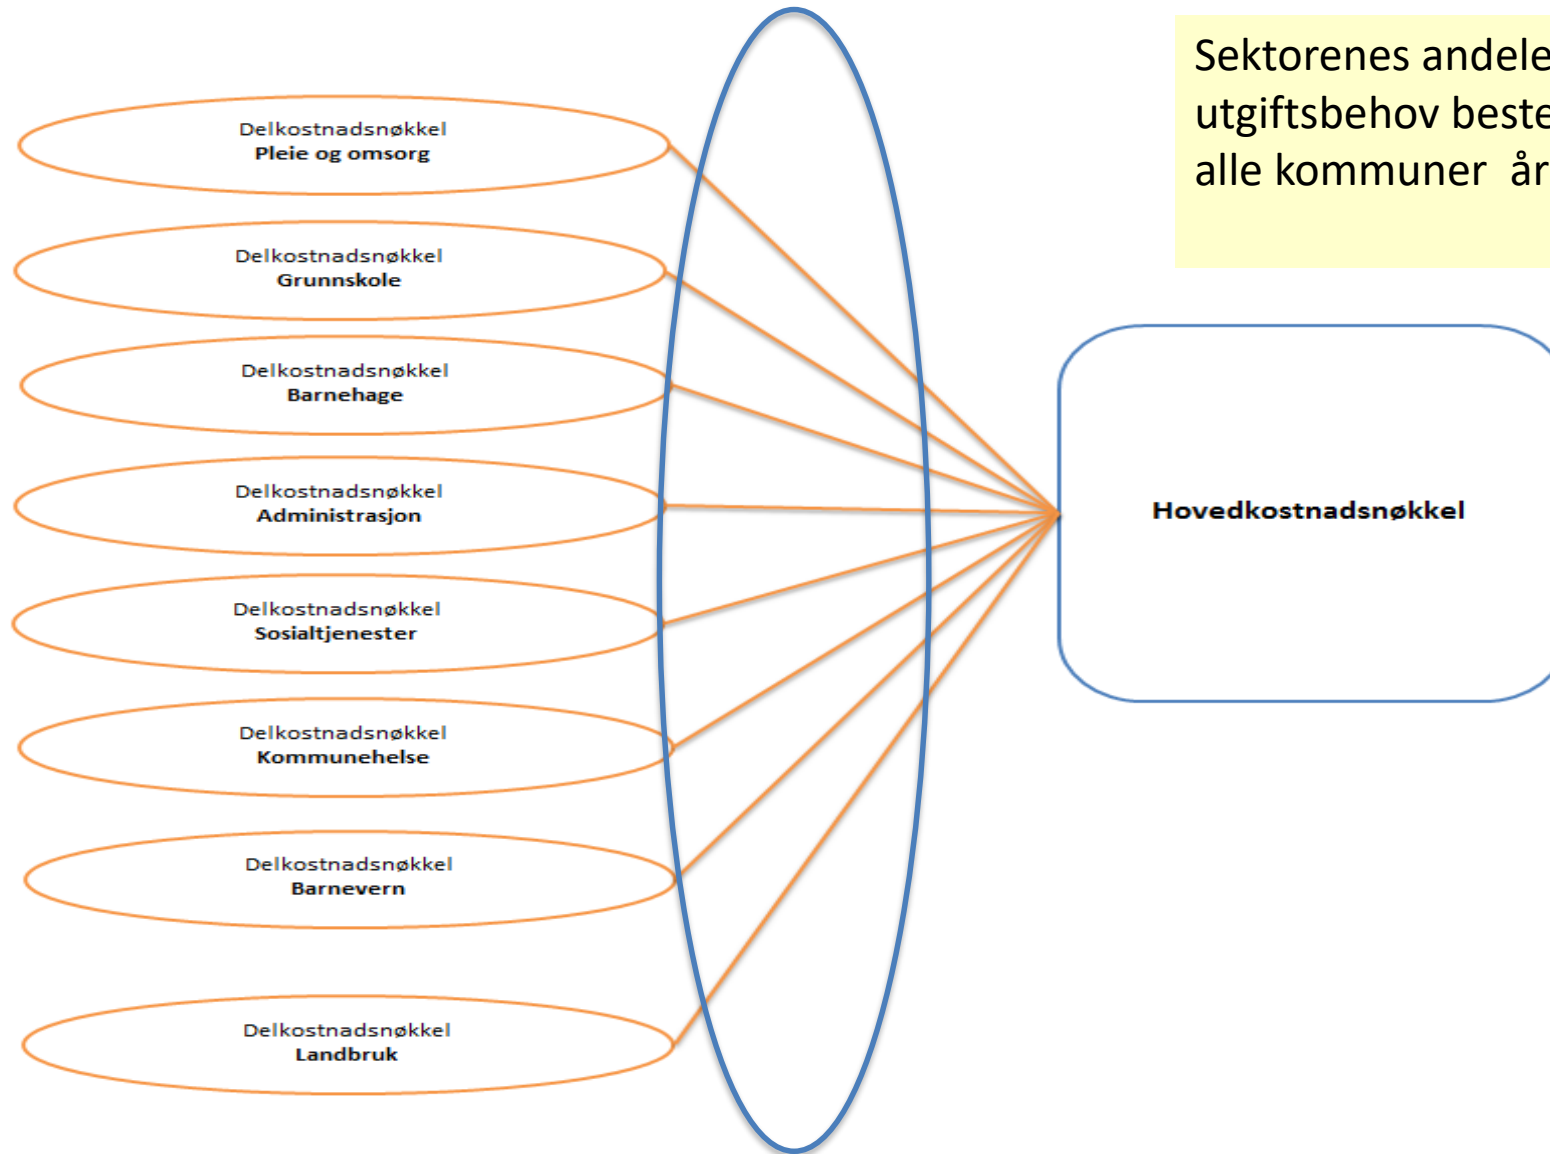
Sektorenes andele
utgiftsbehov beste
alle kommuner år

Delkostnadsnøkkel
Pleie og omsorg

Delkostnadsnøkkel
Grunnskole

Delkostnadsnøkkel
Barnehage

Delkostnadsnøkkel
Administrasjon

Delkostnadsnøkkel
Sosialtjenester

Delkostnadsnøkkel
Kommunehelse

Delkostnadsnøkkel
Barnevern

Delkostnadsnøkkel
Landbruk

Hovedkostnadsnøkkel